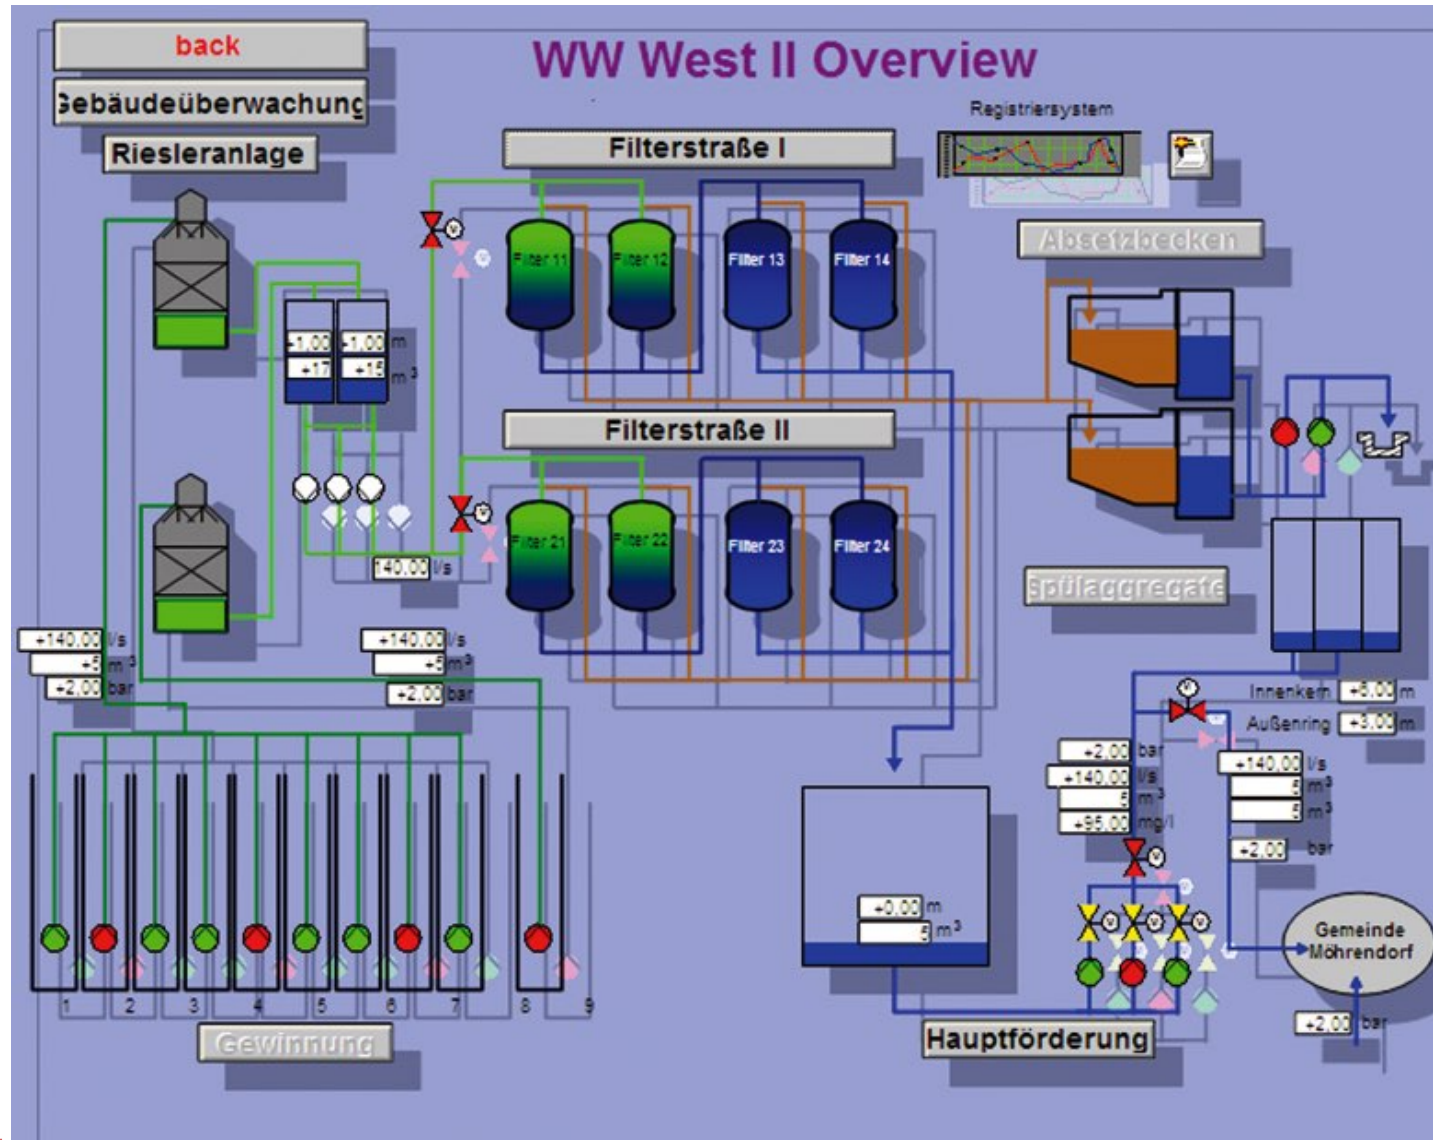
back

Gebäudeüberwachung

Riesleranlage

WW West II Overview

Registriersystem

Filterstraße I

Filter 11
Filter 12
Filter 13
Filter 14

Absetzbecken

-1,00 m
-1,00
+17 m³
+15

Filterstraße II

Filter 21
Filter 22
Filter 23
Filter 24

140,00 l/s

Spülaggregate

+140,00 l/s
+5 m³
+2,00 bar

+140,00 l/s
+5 m³
+2,00 bar

Innenkern +6,00 m
Außenring +3,00 m

+2,00 bar
+140,00 l/s
5 m³
+95,00 mg/l

+140,00 l/s
5 m³
5 m³
+2,00 bar

+0,00 m
5 m³

Gemeinde Möhrendorf

+2,00 bar

1 2 3 4 5 6 7 8 9

Gewinnung

Hauptförderung